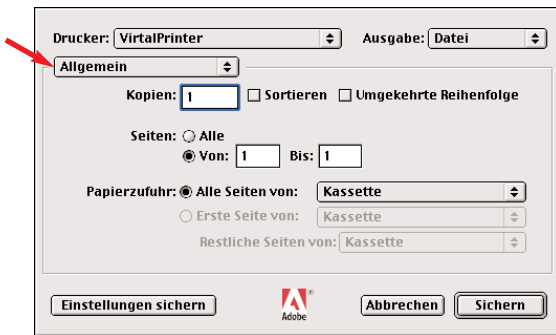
Drucker: VirtalPrinter

Ausgabe: Datei

Allgemein

Kopien: 1 Sortieren Umgekehrte Reihenfolge

Seiten: Alle

Von: 1 Bis: 1

Papierzufuhr: Alle Seiten von: Kassette

Erste Seite von: Kassette

Restliche Seiten von: Kassette

Einstellungen sichern

Adobe

Abbrechen

Sichern